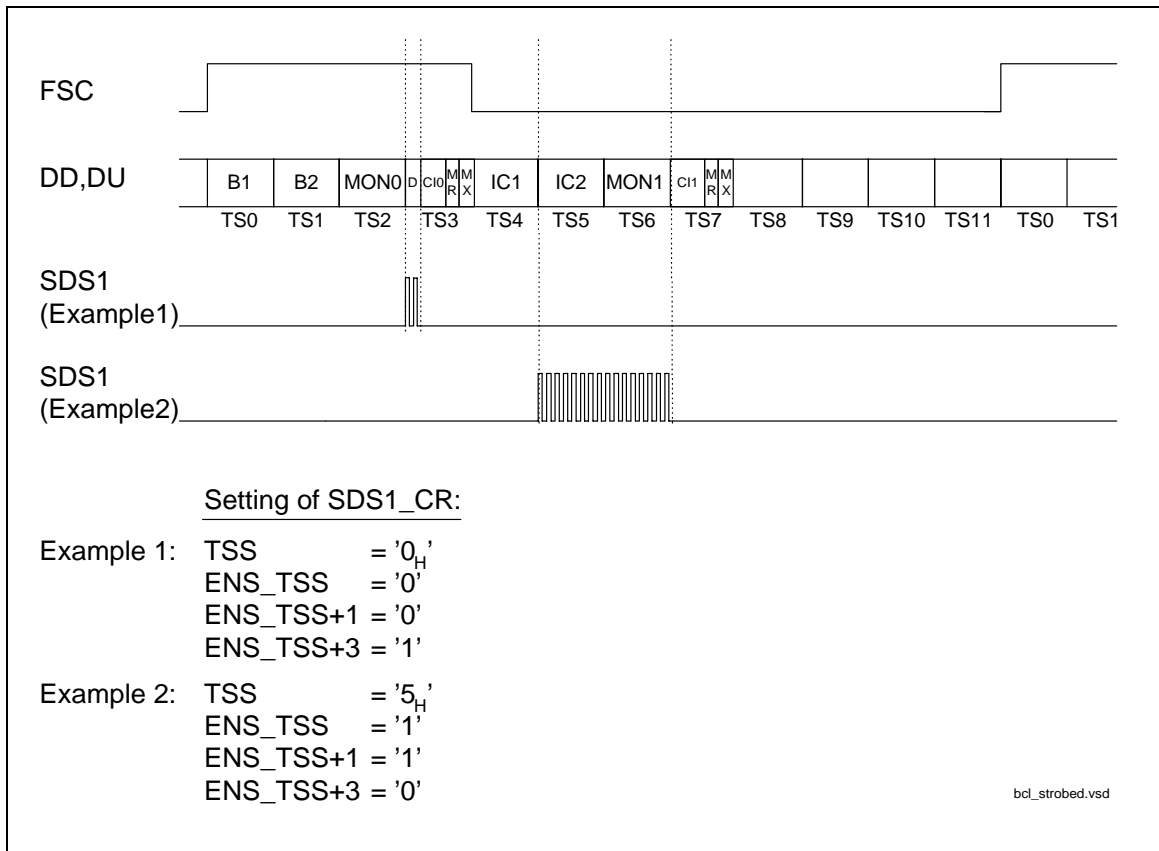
FSC

DD,DU

B1 B2 MON0 D CI0 M R M X IC1 IC2 MON1 CI1 M R M X

TS0 TS1 TS2 TS3 TS4 TS5 TS6 TS7 TS8 TS9 TS10 TS11 TS0 TS1

SDS1 (Example1)

SDS1 (Example2)

Setting of SDS1_CR:

Example 1: TSS $= '0_H'$
ENS_TSS = '0'
ENS_TSS+1 = '0'
ENS_TSS+3 = '1'

Example 2: TSS $= '5_H'$
ENS_TSS = '1'
ENS_TSS+1 = '1'
ENS_TSS+3 = '0'

bcl_strobed.vsd